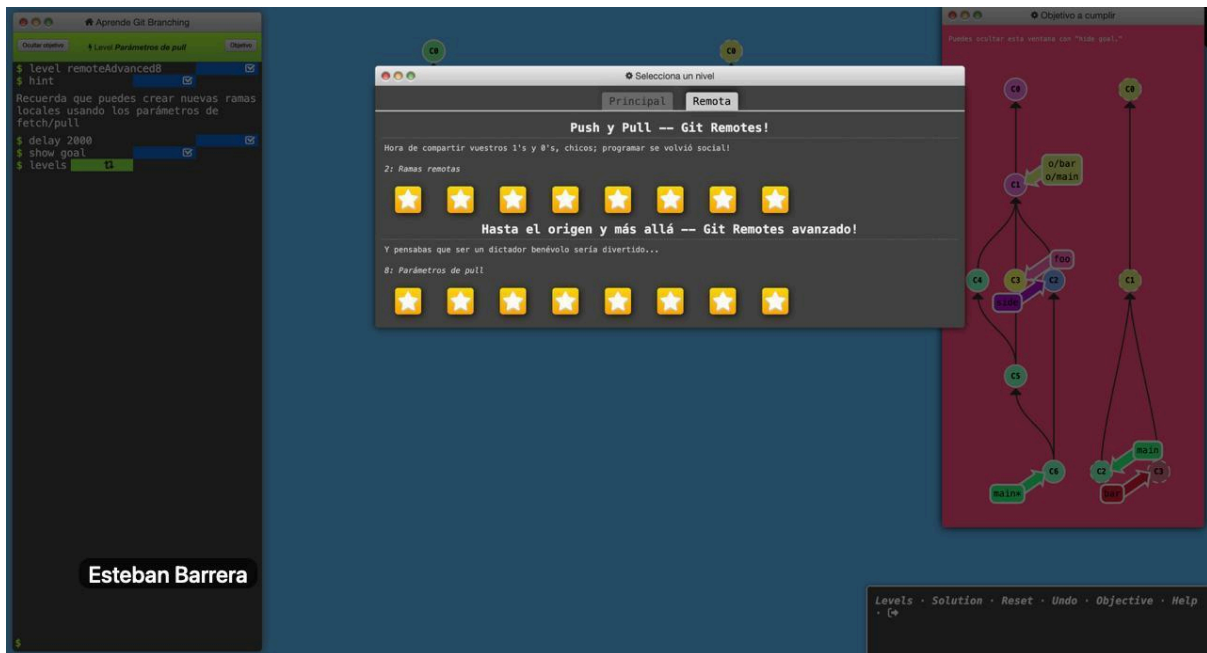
Aprende Git Branching

Ocultar objetivo

Level Parámetros de pull

Objetivo

$ level remoteAdvanced8
$ hint

Recuerda que puedes crear nuevas ramas locales usando los parámetros de fetch/pull

$ delay 2000
$ show goal
$ levels

$

Esteban Barrera

C0

C0

Selecciona un nivel

Principal

Remota

Push y Pull -- Git Remotes!

Hora de compartir vuestros 1's y 0's, chicos; programar se volvió social!

2: Ramas remotas

Hasta el origen y más allá -- Git Remotes avanzado!

Y pensabas que ser un dictador benévolo sería divertido...

8: Parámetros de pull

Objetivo a cumplir

Puedes ocultar esta ventana con "hide goal."

C0

C0

o/bar
o/main

C1

foo

C4

C3

C2

side

C1

C5

main

C6

C2

C3

main

bar

Levels · Solution · Reset · Undo · Objective · Help ·